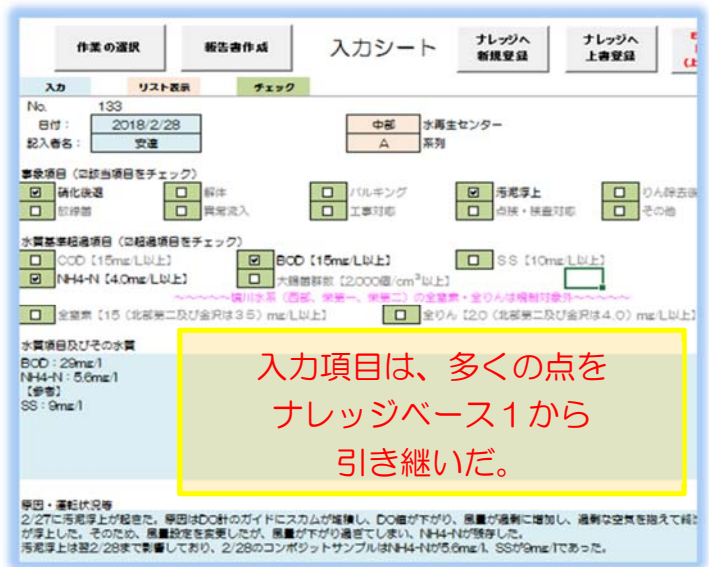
作業の選択 報告書作成 入力シート ナレッジへ新規登録 ナレッジへ上書登録 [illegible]

入力 リスト表示 チェック

No. 133
日付： 2018/2/28
記入者名： 安達

中部 水再生センター
A 系列

事象項目（☑該当項目をチェック）
☑ 硝化促進 ☐ 解体 ☐ バルキング ☑ 汚泥浮上 ☐ りん除去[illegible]
☐ 放線菌 ☐ 異常流入 ☐ 工事対応 ☐ 点検・検査対応 ☐ その他

水質基準超過項目（☑超過項目をチェック）
☐ COD【15mg/L以上】 ☑ BOD【15mg/L以上】 ☐ SS【10mg/L以上】
☑ NH4-N【4.0mg/L以上】 ☐ 大腸菌群数【2,000個/$cm^3$以上】
~~~~~~隅田川水系（西部、東第一、東第二）の全窒素・全りんは規制対象外~~~~~~
☐ 全窒素【15（北部第二及び金沢は35）mg/L以上】 ☐ 全りん【2.0（北部第二及び金沢は4.0）mg/L以上】

水質項目及びその水質
BOD：29mg/l
NH4-N：5.6mg/l
【参考】
SS：9mg/l

入力項目は、多くの点をナレッジベース1から引き継いだ。

原因・運転状況等
2/27に汚泥浮上が発生した。原因はDO計のガイドにスカムが堆積し、DO値が下がり、風量が過剰に増加し、過剰な空気を抑えて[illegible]が浮上した。そのため、風量設定を変更したが、風量が下がり過ぎてしまい、NH4-Nが残存した。
汚泥浮上は翌2/28まで影響しており、2/28のコンポジットサンプルはNH4-Nが5.6mg/l、SSが9mg/lであった。